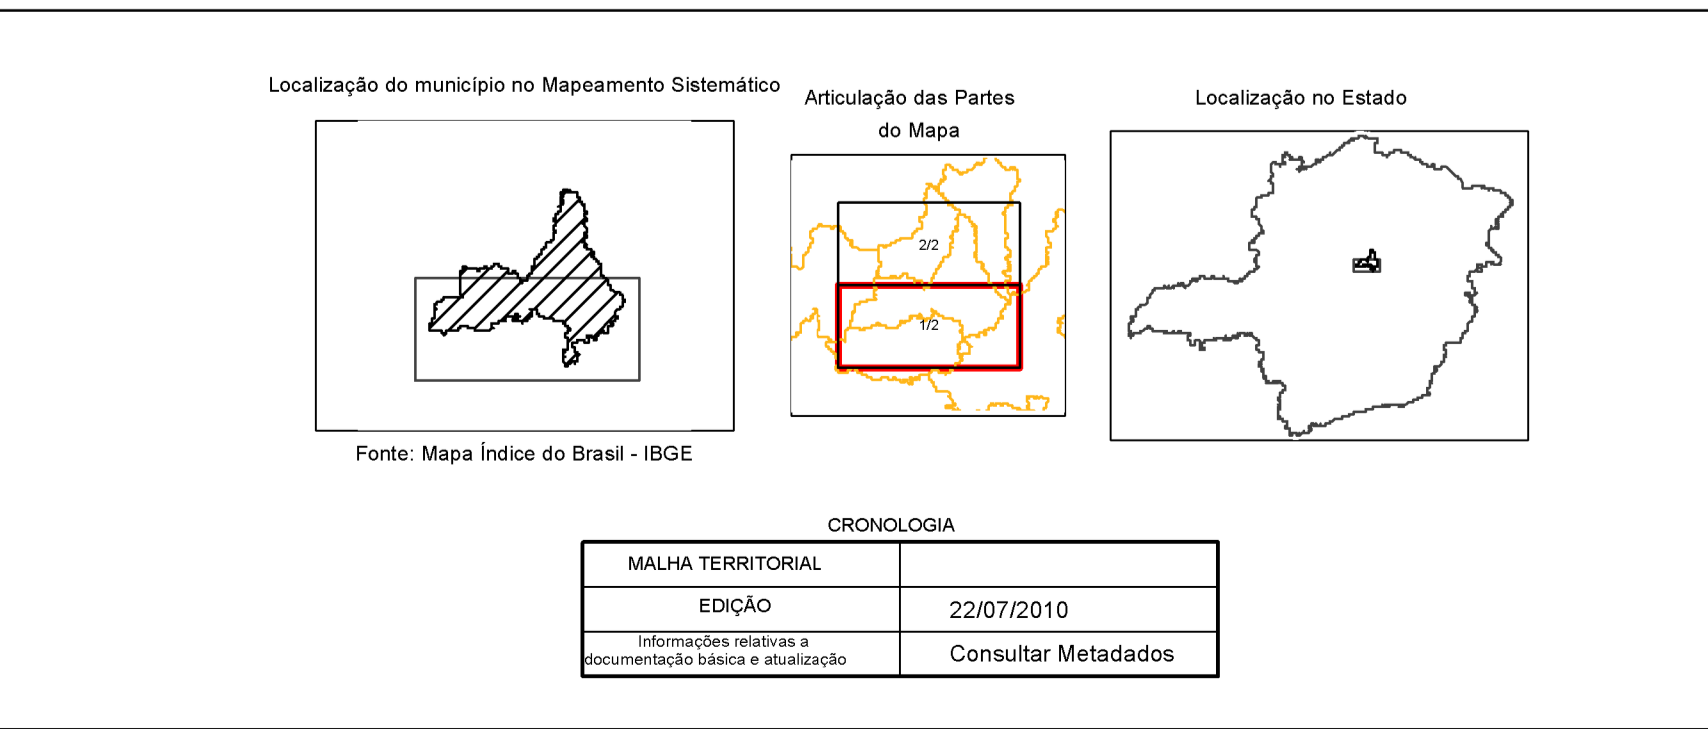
Localização do município no Mapeamento Sistemático

Fonte: Mapa Índice do Brasil - IBGE

Articulação das Partes do Mapa

2/2

1/2

Localização no Estado

CRONOLOGIA

| MALHA TERRITORIAL | |
|---|---|
| EDIÇÃO | 22/07/2010 |
| Informações relativas a documentação básica e atualização | Consultar Metadados |